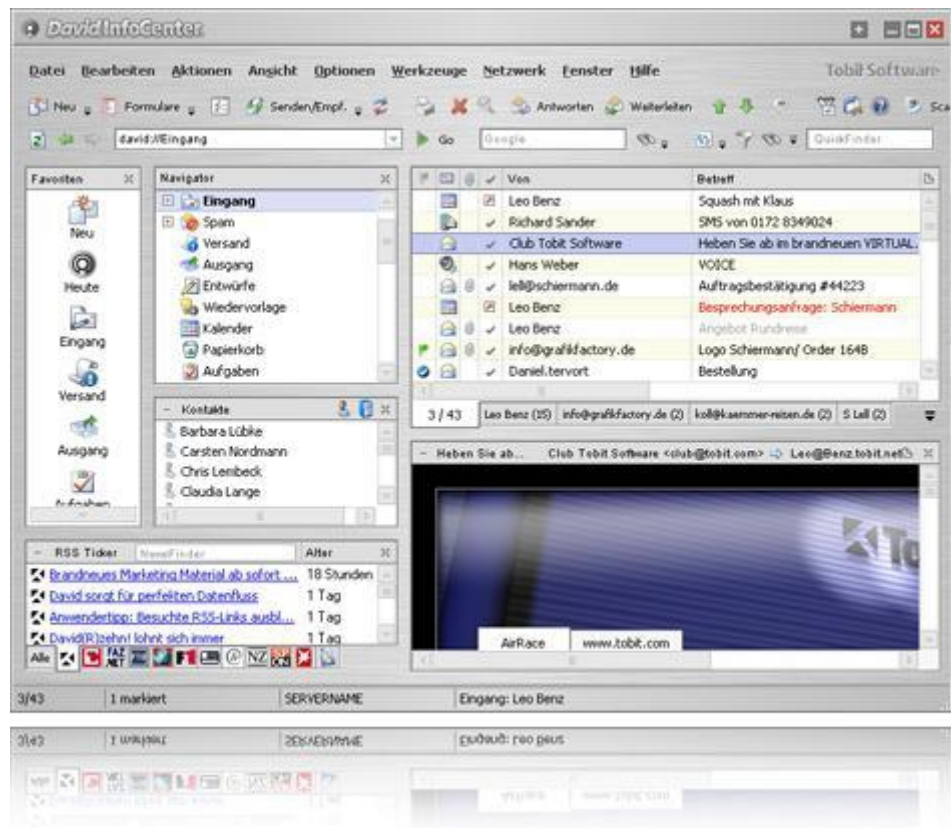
DavidInfoCenter

Datei Bearbeiten Aktionen Ansicht Optionen Werkzeuge Netzwerk Fenster Hilfe Tobit Software

Neu Formulare Senden/Empf. Antworten Weiterleiten Sca

david://Eingang Go Google QuickFinder

Favoriten
Neu
Heute
Eingang
Versand
Ausgang
Aufgaben

Navigator
Eingang
Spam
Versand
Ausgang
Entwürfe
Wiedervorlage
Kalender
Papierkorb
Aufgaben

Kontakte
Barbara Lübke
Carsten Nordmann
Chris Lembeck
Claudia Lange

| Von | Betreff |
|---|---|
| Leo Benz | Squash mit Klaus |
| Richard Sander | SMS von 0172 8349024 |
| Club Tobit Software | Heben Sie ab im brandneuen VIRTUAL... |
| Hans Weber | VOICE |
| lell@schiermann.de | Auftragsbestätigung #44223 |
| Leo Benz | Besprechungsanfrage: Schiermann |
| Leo Benz | Angebot Rundreise |
| info@grafikfactory.de | Logo Schiermann/ Order 1648 |
| Daniel.tervort | Bestellung |

3 / 43 Leo Benz (15) info@grafikfactory.de (2) koll@kaemmer-reisen.de (2) S Lell (2)

Heben Sie ab... Club Tobit Software <club@tobit.com> Leo@Benz.tobit.net

AirRace www.tobit.com

RSS Ticker NewsFinder Alter
| | |
|---|---|
| Brandneues Marketing Material ab sofort ... | 18 Stunden |
| David sorgt für perfekten Datenfluss | 1 Tag |
| Anwendertipp: Besuchte RSS-Links ausbl... | 1 Tag |
| David(R)zehn! lohnt sich immer | 1 Tag |

Alle

3/43 1 markiert SERVERNAME Eingang: Leo Benz